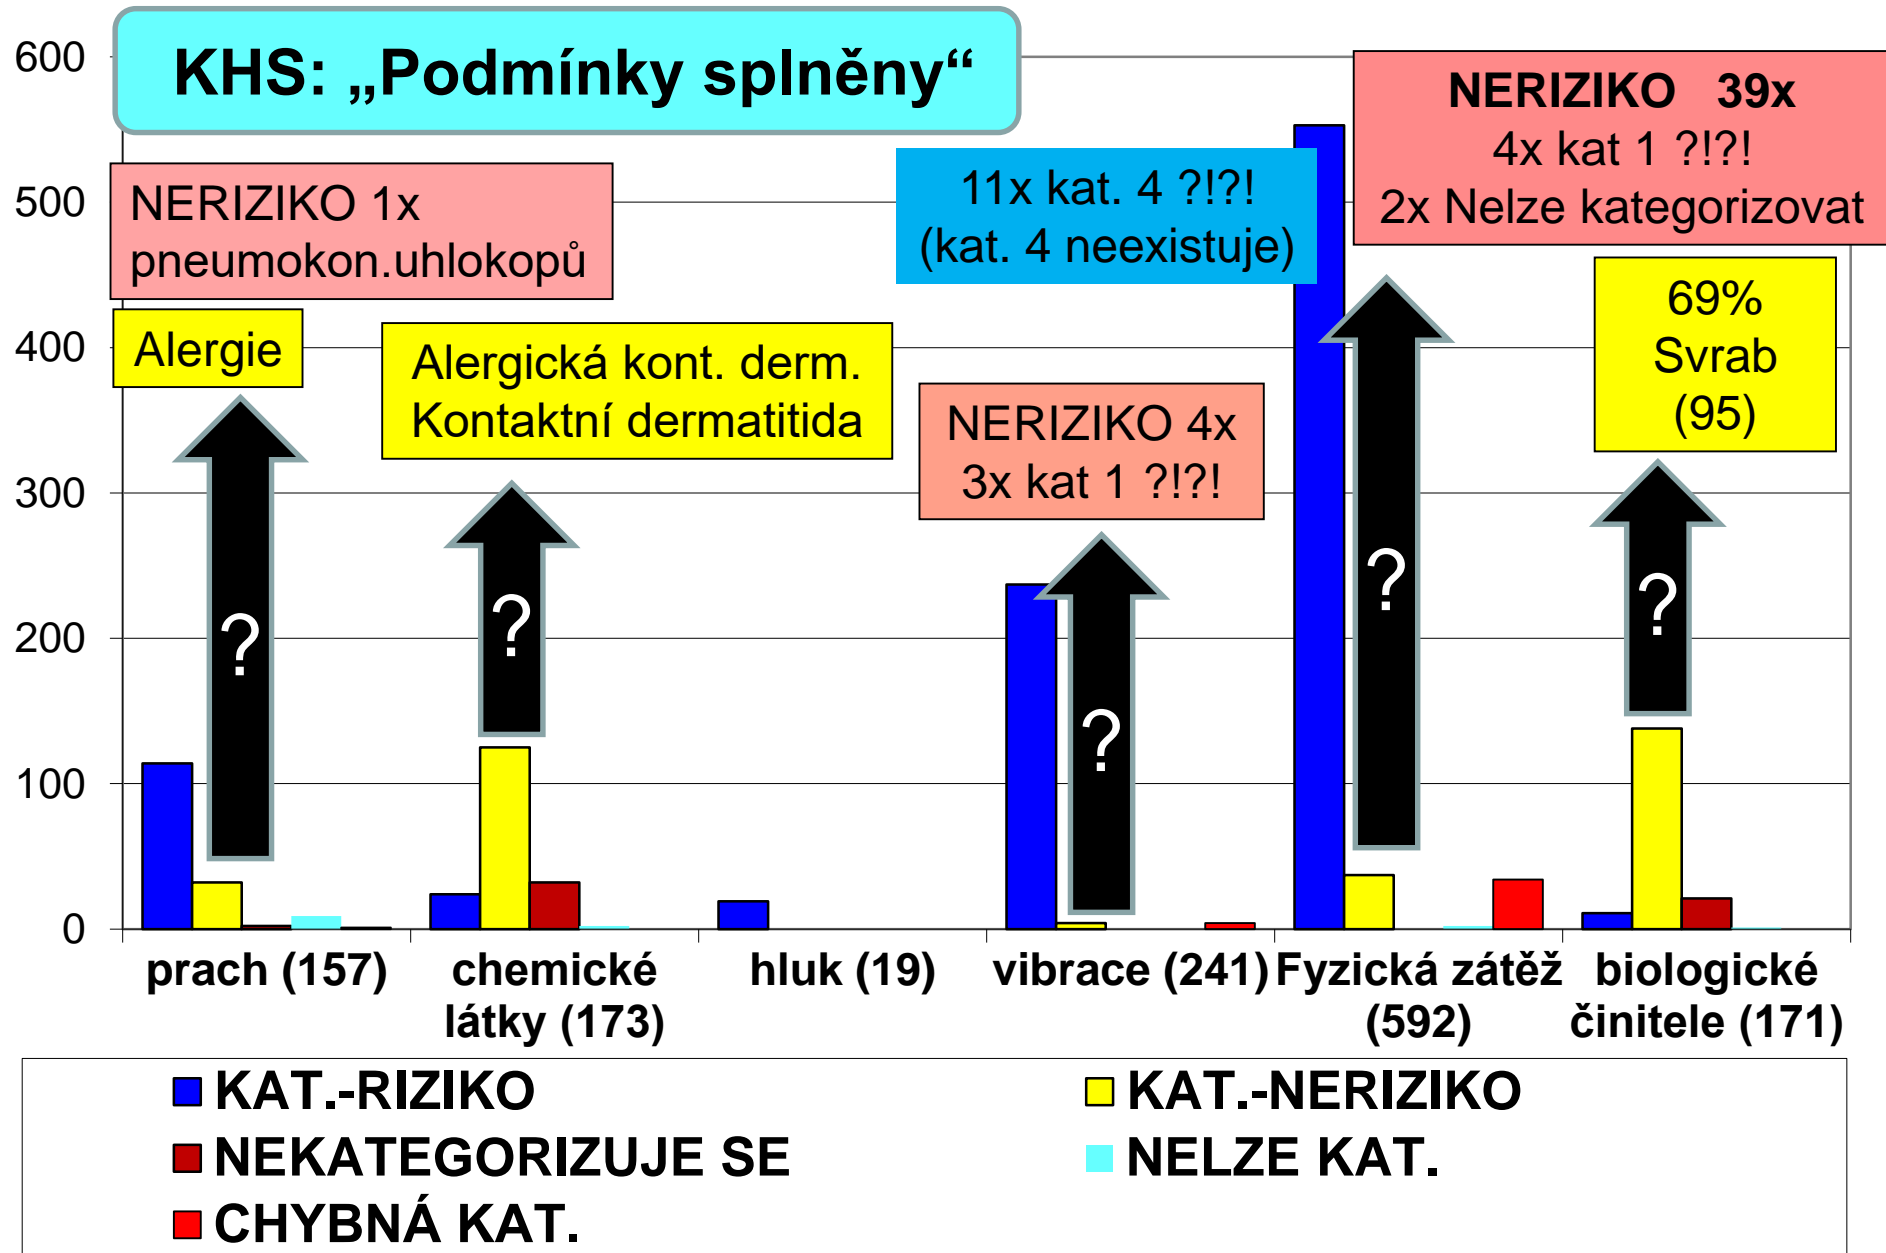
KHS: „Podmínky splněny“

600
500
400
300
200
100
0

NERIZIKO 1x
pneumokon.uhlokopů

Alergie

Alergická kont. derm.
Kontaktní dermatitida

11x kat. 4 ?!?!
(kat. 4 neexistuje)

NERIZIKO 4x
3x kat 1 ?!?!

NERIZIKO 39x
4x kat 1 ?!?!
2x Nelze kategorizovat

69%
Svrab
(95)

?
?
?
?
?

prach (157)
chemické látky (173)
hluk (19)
vibrace (241)
Fyzická zátěž (592)
biologické činitele (171)

KAT.-RIZIKO
KAT.-NERIZIKO
NEKATEGORIZUJE SE
NELZE KAT.
CHYBNÁ KAT.